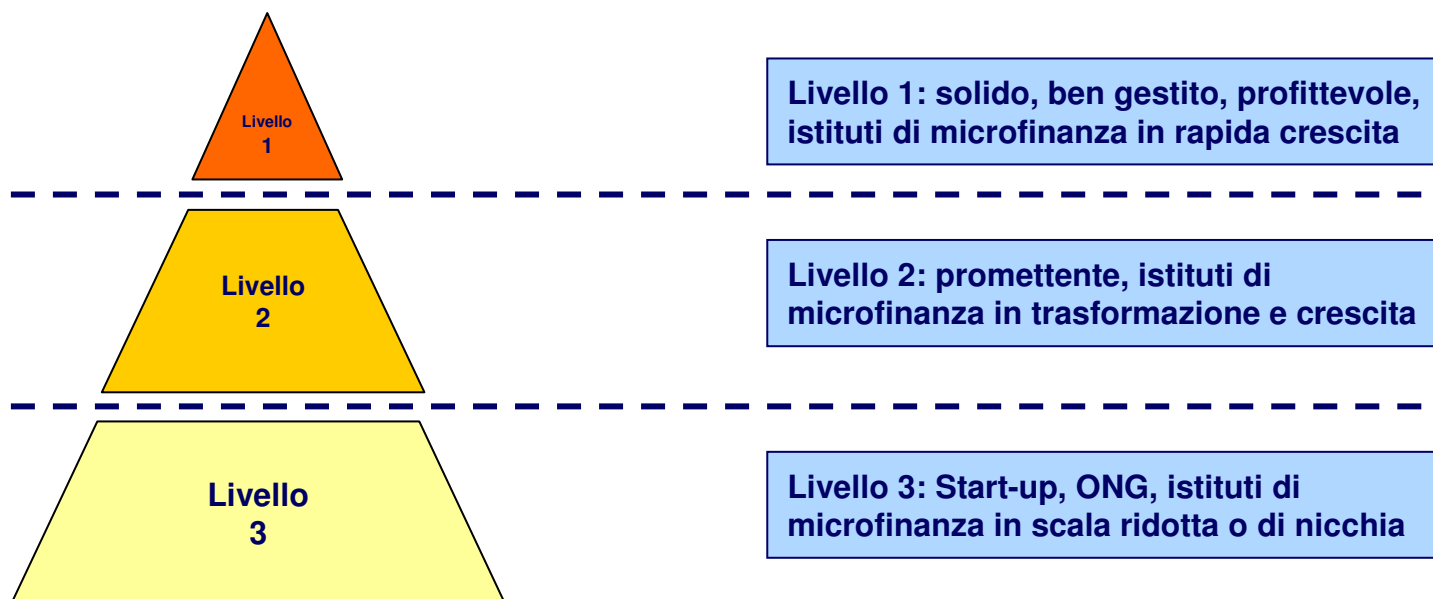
Livello 1

Livello 1: solido, ben gestito, profittevole, istituti di microfinanza in rapida crescita

Livello 2

Livello 2: promettente, istituti di microfinanza in trasformazione e crescita

Livello 3

Livello 3: Start-up, ONG, istituti di microfinanza in scala ridotta o di nicchia